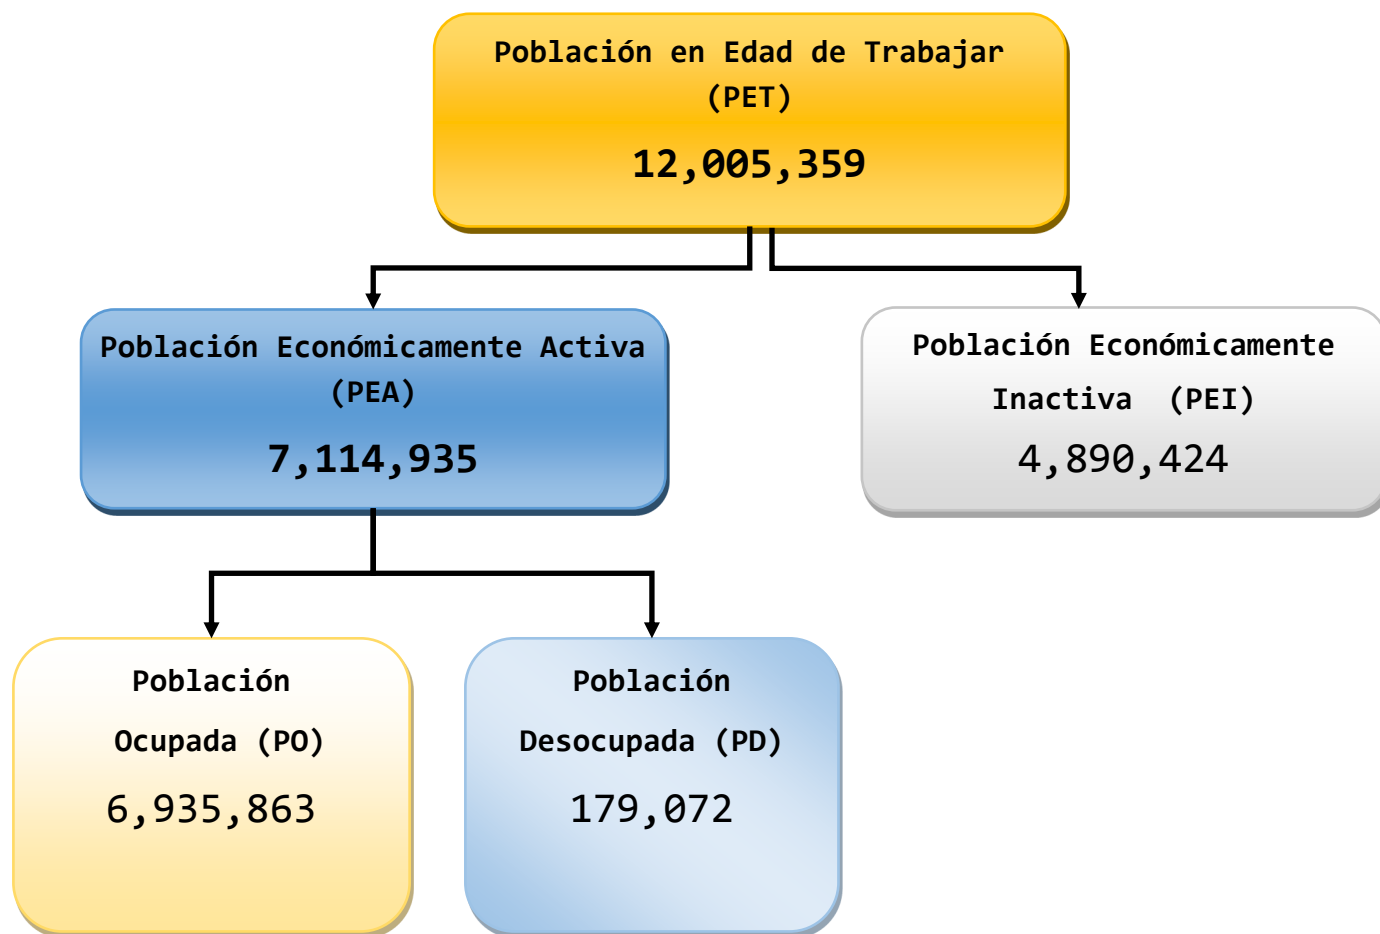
Población en Edad de Trabajar (PET)

12,005,359

Población Económicamente Activa (PEA)

7,114,935

Población Económicamente Inactiva (PEI)

4,890,424

Población Ocupada (PO)

6,935,863

Población Desocupada (PD)

179,072